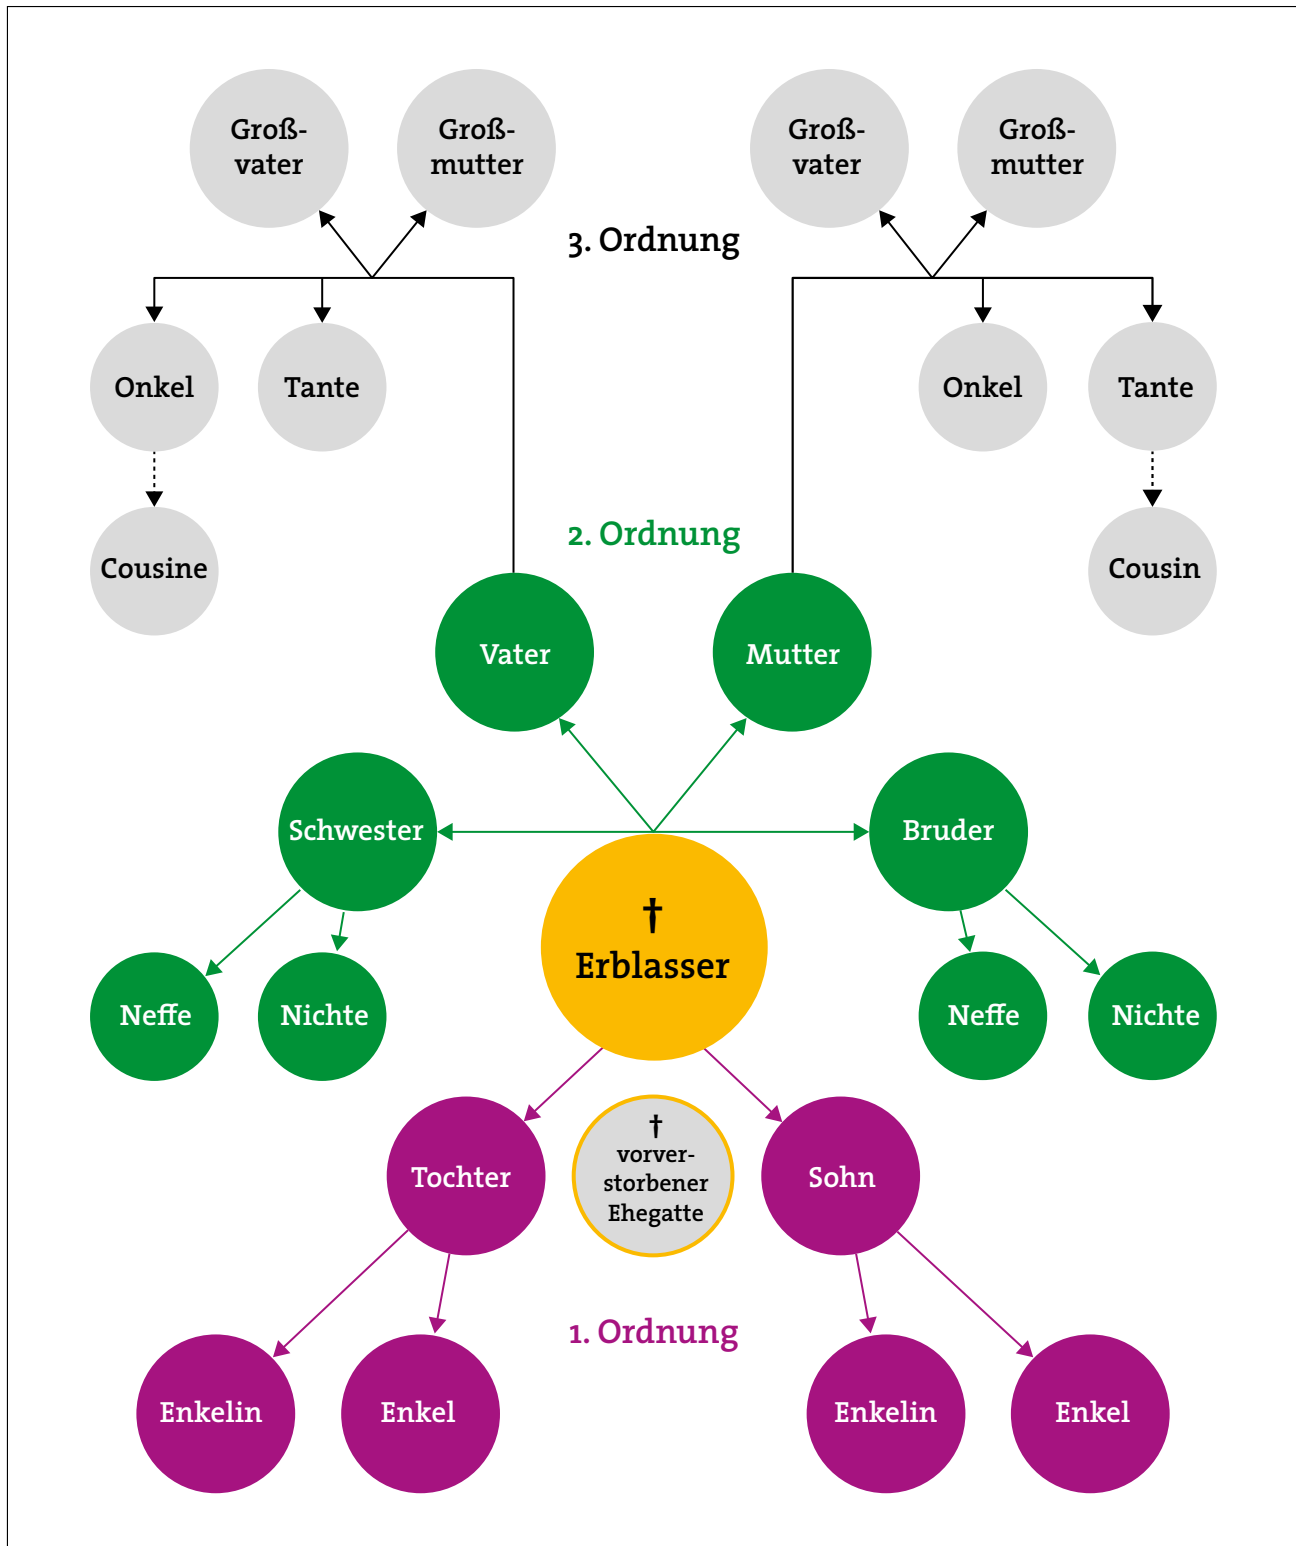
Großvater

Großmutter

Großvater

Großmutter

3. Ordnung

Onkel

Tante

Onkel

Tante

Cousine

2. Ordnung

Cousin

Vater

Mutter

Schwester

Bruder

†
Erblasser

Neffe

Nichte

Neffe

Nichte

Tochter

†
vorverstorbener Ehegatte

Sohn

1. Ordnung

Enkelin

Enkel

Enkelin

Enkel